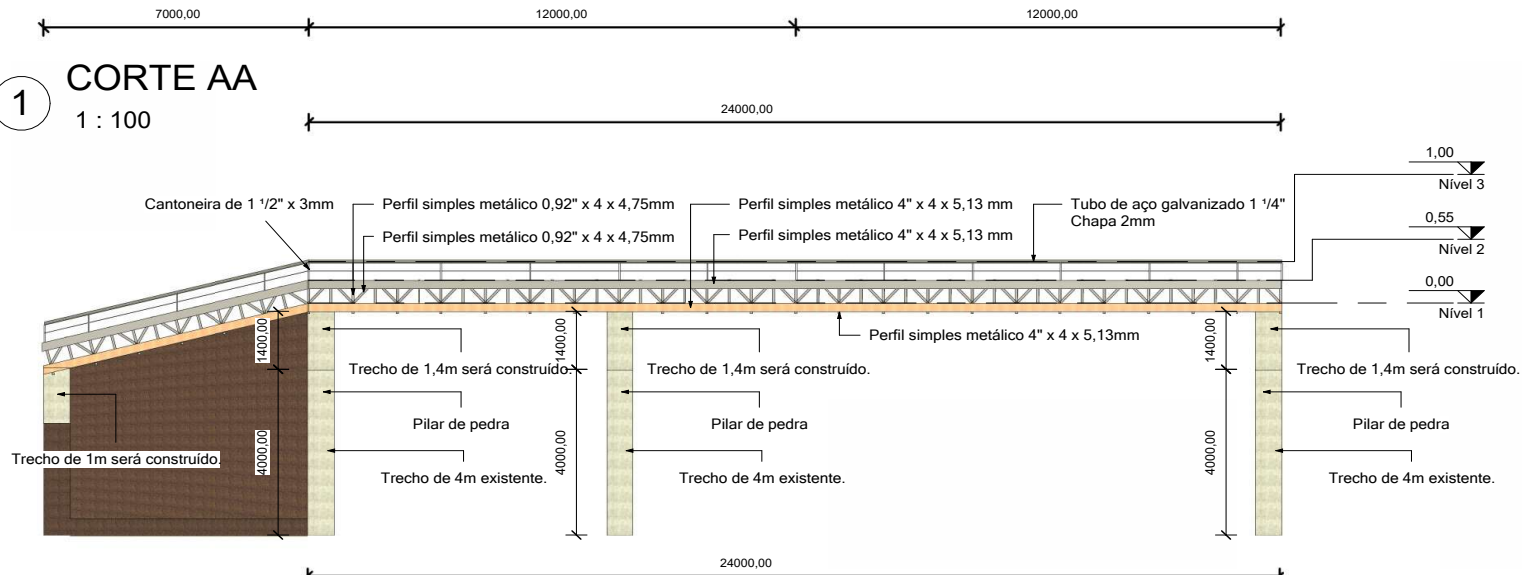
7000,00

12000,00

12000,00

1

CORTE AA

1 : 100

24000,00

1,00

Nível 3

0,55

Nível 2

0,00

Nível 1

Cantoneira de 1 $^1/2$" x 3mm

Perfil simples metálico 0,92" x 4 x 4,75mm

Perfil simples metálico 0,92" x 4 x 4,75mm

Perfil simples metálico 4" x 4 x 5,13 mm

Perfil simples metálico 4" x 4 x 5,13 mm

Tubo de aço galvanizado 1 $^1/4$"
Chapa 2mm

Perfil simples metálico 4" x 4 x 5,13mm

1400,00

1400,00

1400,00

Trecho de 1,4m será construído.

Trecho de 1,4m será construído.

Trecho de 1,4m será construído.

Pilar de pedra

Pilar de pedra

Pilar de pedra

4000,00

4000,00

4000,00

Trecho de 1m será construído.

Trecho de 4m existente.

Trecho de 4m existente.

Trecho de 4m existente.

24000,00